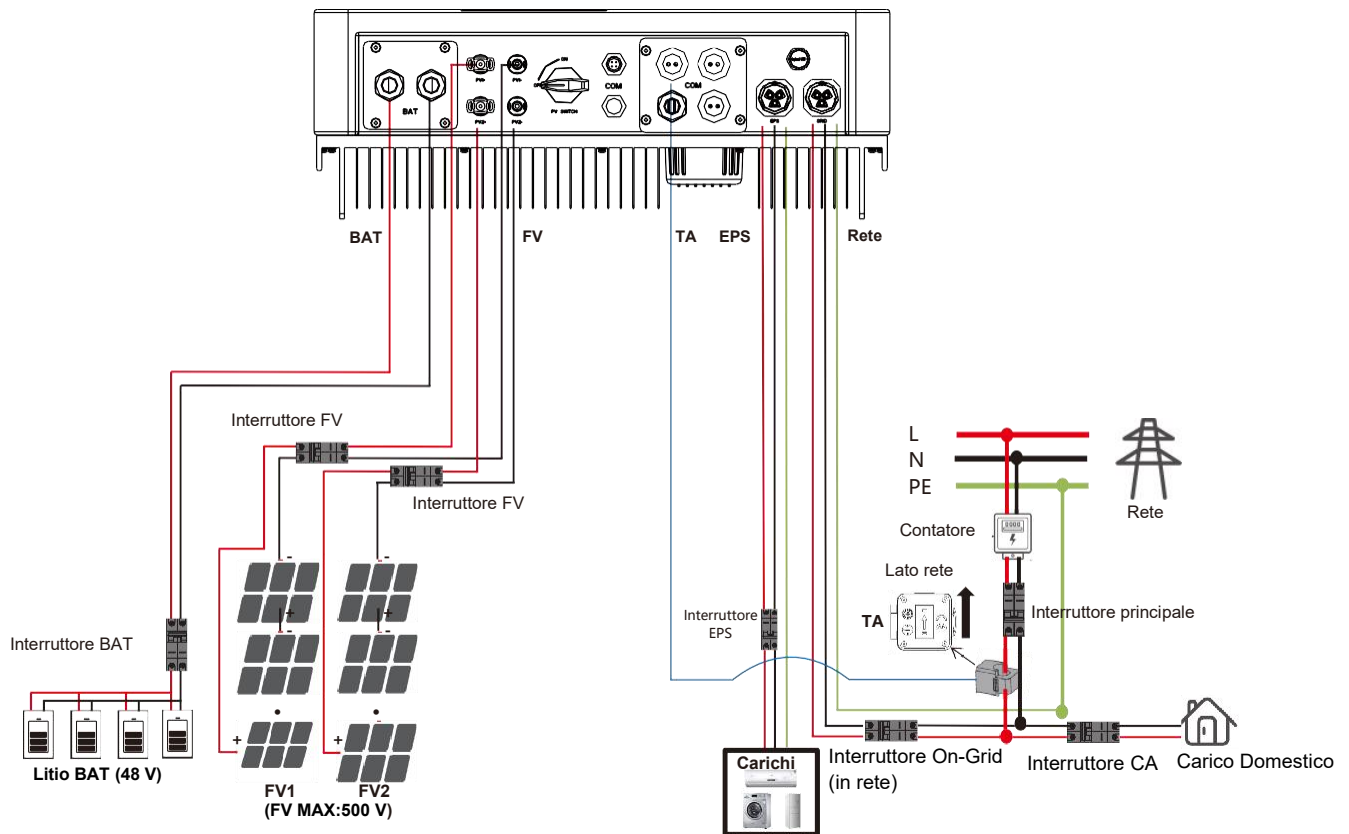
BAT
COM
COM
PV SWITCH
EPS
GRID
BAT
FV
TA
EPS
Rete
Interruttore FV
Interruttore FV
L
N
PE
Rete
Contatore
Lato rete
TA
Interruttore principale
Interruttore EPS
Interruttore BAT
Litio BAT (48 V)
FV1
(FV MAX:500 V)
FV2
Carichi
Interruttore On-Grid
(in rete)
Interruttore CA
Carico Domestico